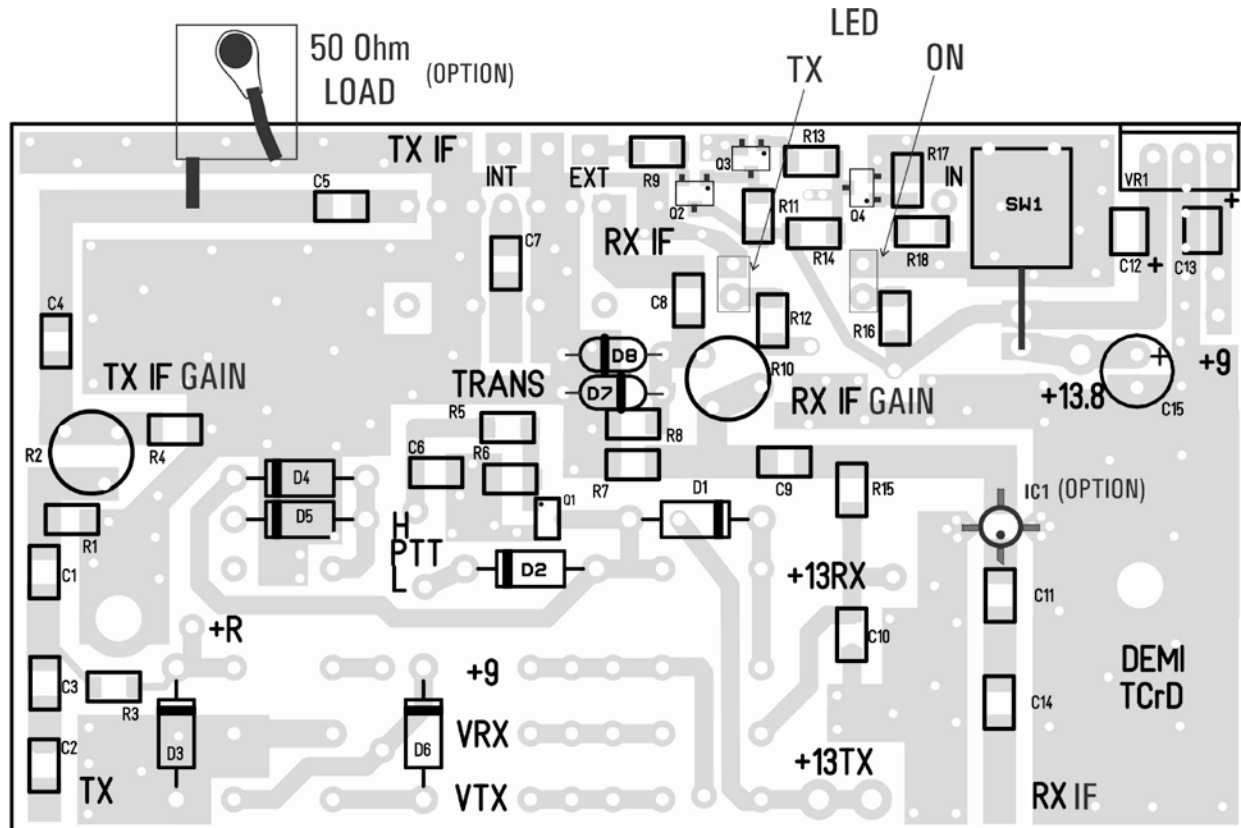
50 Ohm LOAD (OPTION)

LED
TX
ON

TX IF
INT
EXT
R9
Q3
R13
R17
IN
VR1
C5
Q2
R11
Q4
SW1
+
C7
RX IF
R14
R18
C12 +
C13
C4
C8
R12
R16
D8
TX IF GAIN
TRANS
D7
R10
RX IF GAIN
+13.8
+
C15
+9
R5
R2
R4
R8
C6
R6
D4
R7
C9
R15
D1
IC1 (OPTION)
D5
Q1
R1
H
PTT
L
D2
C1
+13RX
C11
+R
C10
DEMI
TCrD
C3
+9
R3
C14
D3
D6
VRX
C2
+13TX
TX
VTX
RX IF